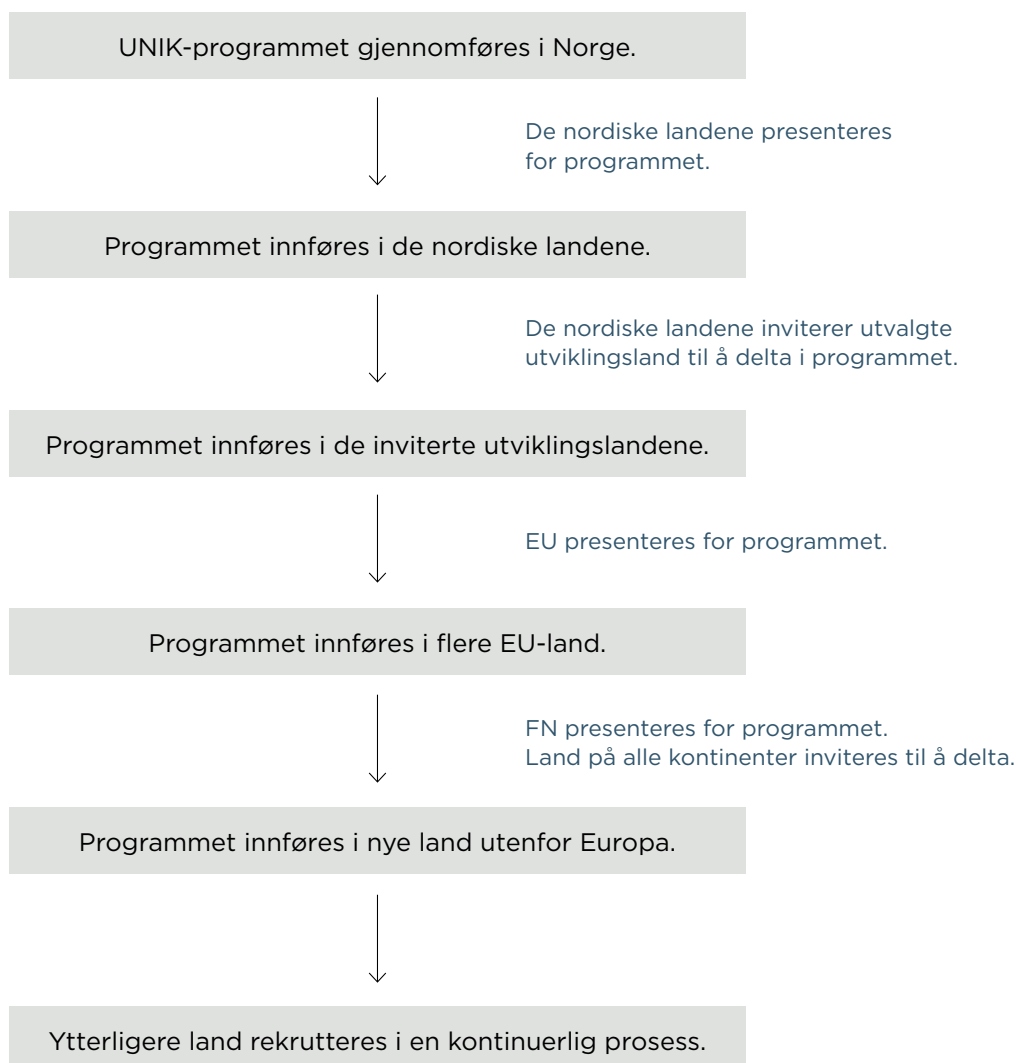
UNIK-programmet gjennomføres i Norge.

De nordiske landene presenteres for programmet.

Programmet innføres i de nordiske landene.

De nordiske landene inviterer utvalgte utviklingsland til å delta i programmet.

Programmet innføres i de inviterte utviklingslandene.

EU presenteres for programmet.

Programmet innføres i flere EU-land.

FN presenteres for programmet.
Land på alle kontinenter inviteres til å delta.

Programmet innføres i nye land utenfor Europa.

Ytterligere land rekrutteres i en kontinuerlig prosess.